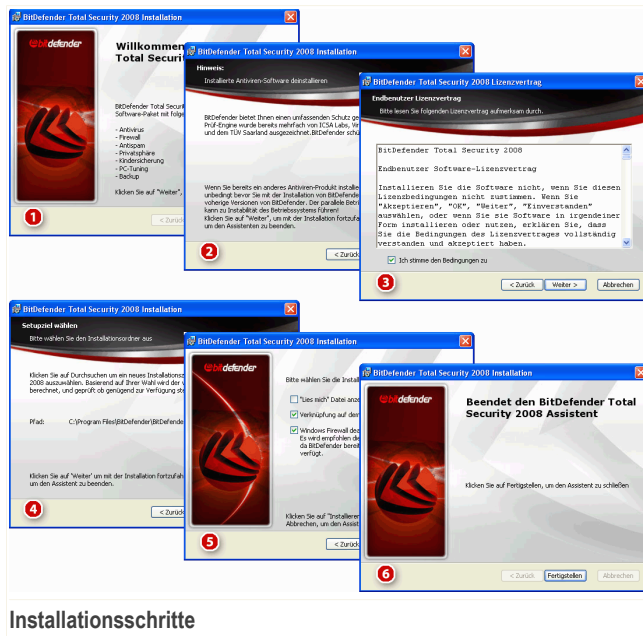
BitDefender Total Security 2008 Installation

bitdefender

Willkommen
Total Securi

BitDefender Total Securi
Software-Paket mit folge

- Antivirus
- Firewall
- Antispam
- Privatsphäre
- Kindersicherung
- PC-Tuning
- Backup

Klicken Sie auf "Weiter",

1

< Zurück

BitDefender Total Security 2008 Installation

Hinweis:

Installierte Antiviren-Software deinstallieren

BitDefender bietet Ihnen einen umfassenden Schutz ge
Prüf-Engine wurde bereits mehrfach von ICSA Labs, Ve
und dem TÜV Saarland ausgezeichnet. BitDefender schü

Wenn Sie bereits ein anderes Antiviren-Produkt installie
unbedingt bevor Sie mit der Installation von BitDefende
vorherige Versionen von BitDefender. Der parallele Betri
kann zu Instabilität des Betriebssystems führen!
Klicken Sie auf "Weiter", um mit der Installation fortzufa
um den Assistenten zu beenden.

2

< Zurück

BitDefender Total Security 2008 Lizenzvertrag

Endbenutzer Lizenzvertrag

Bitte lesen Sie folgenden Lizenzvertrag aufmerksam durch.

BitDefender Total Security 2008

Endbenutzer Software-Lizenzvertrag

Installieren Sie die Software nicht, wenn Sie diesen Lizenzbedingungen nicht zustimmen. Wenn Sie "Akzeptieren", "OK", "Weiter", "Einverstanden" auswählen, oder wenn Sie Software in irgendeiner Form installieren oder nutzen, erklären Sie, dass Sie die Bedingungen des Lizenzvertrages vollständig verstanden und akzeptiert haben.

Ich stimme den Bedingungen zu

3

< Zurück | Weiter > | Abbrechen

BitDefender Total Security 2008 Installation

Setupziel wählen

Bitte wählen Sie den Installationsordner aus

Klicken Sie auf Durchsuchen um ein neues Installations
2008 auszuwählen. Basierend auf Ihrer Wahl wird der v
berechnet, und geprüft ob genügend zur Verfügung st

Pfad: C:\Program Files\BitDefender\BitDefende

Klicken Sie auf 'Weiter' um mit der Installation fortzufah
um den Assistent zu beenden.

4

< Zurück

BitDefender Total Security 2008 Installation

bitdefender

Bitte wählen Sie die Install

"Lies mich" Datei anze
Verknüpfung auf dem
Windows Firewall dea
Es wird empfohlen die
da BitDefender bereit
verfügt.

Klicken Sie auf "Installiere
Abbrechen, um den Assist

5

< Zurück

BitDefender Total Security 2008 Installation

bitdefender

Beendet den BitDefender Total Security 2008 Assistent

Klicken Sie auf Fertigstellen, um den Assistent zu schließen

6

< Zurück | Fertigstellen | Abbrechen

Installationsschritte